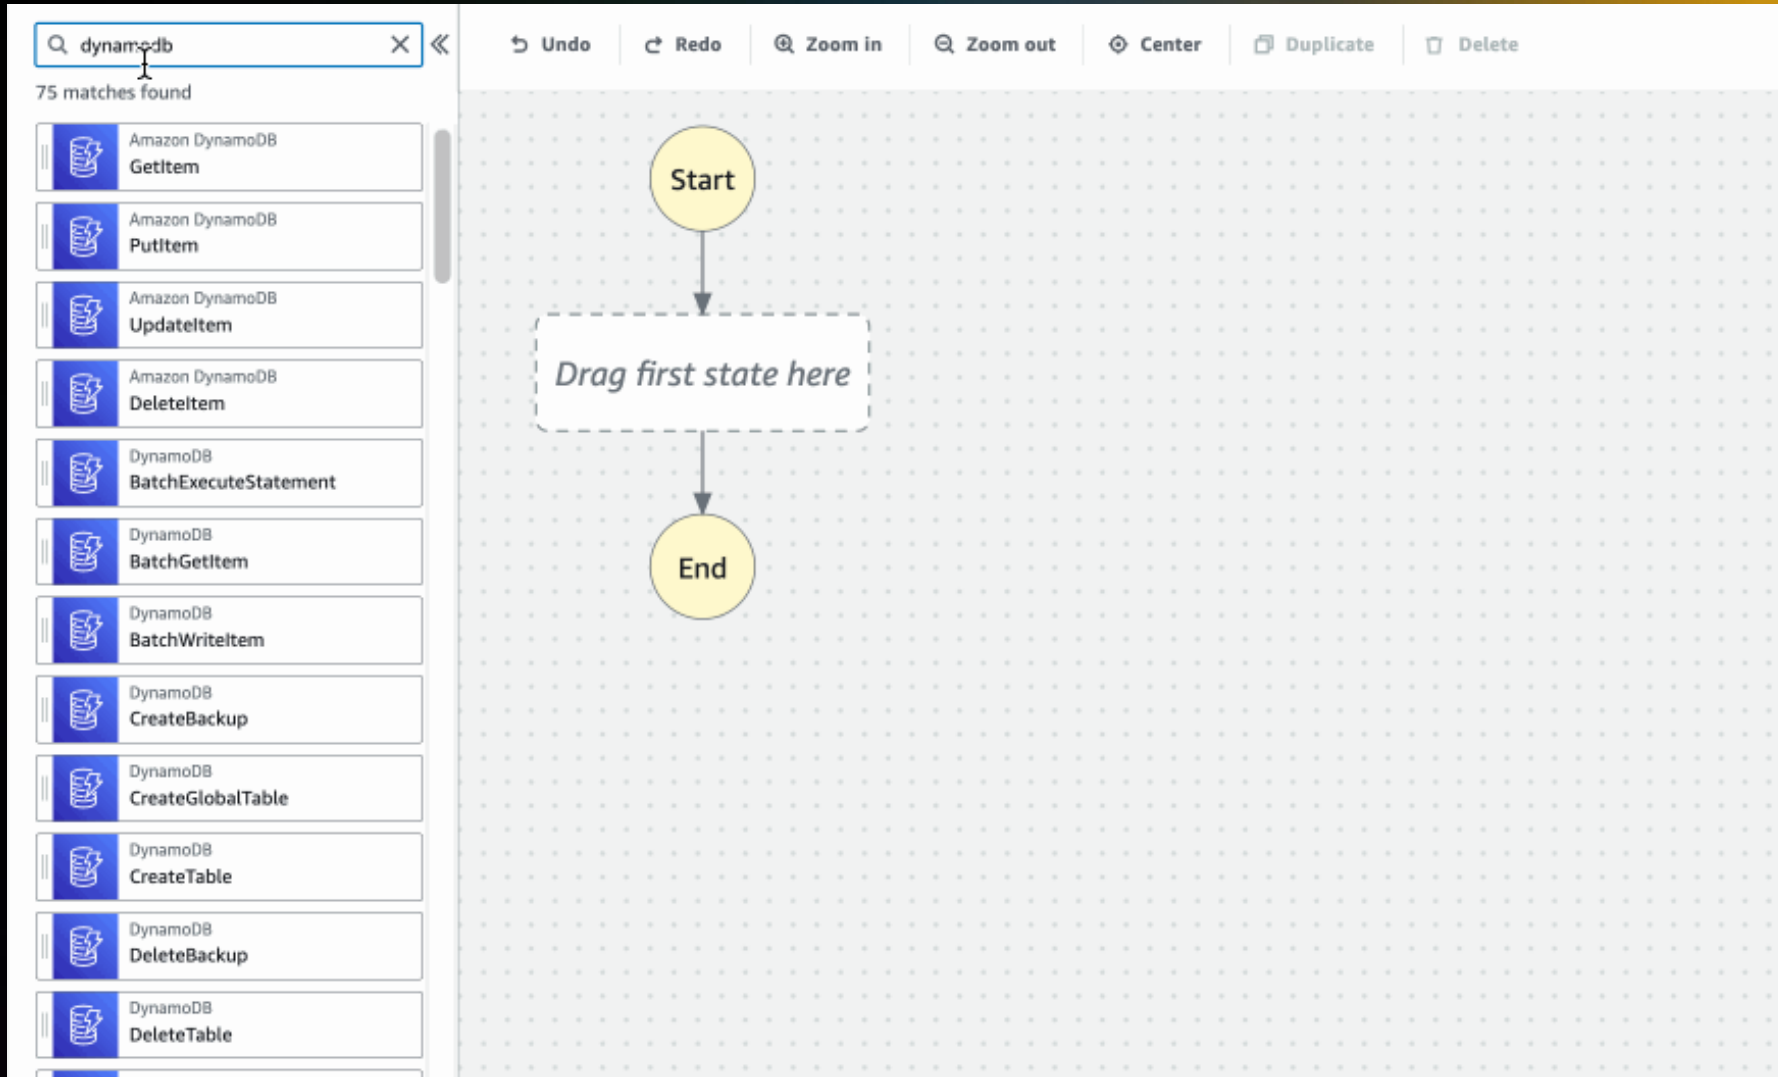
dynamodb

75 matches found

Amazon DynamoDB
GetItem

Amazon DynamoDB
PutItem

Amazon DynamoDB
UpdateItem

Amazon DynamoDB
DeleteItem

DynamoDB
BatchExecuteStatement

DynamoDB
BatchGetItem

DynamoDB
BatchWriteItem

DynamoDB
CreateBackup

DynamoDB
CreateGlobalTable

DynamoDB
CreateTable

DynamoDB
DeleteBackup

DynamoDB
DeleteTable

Undo Redo Zoom in Zoom out Center Duplicate Delete

Start

Drag first state here

End